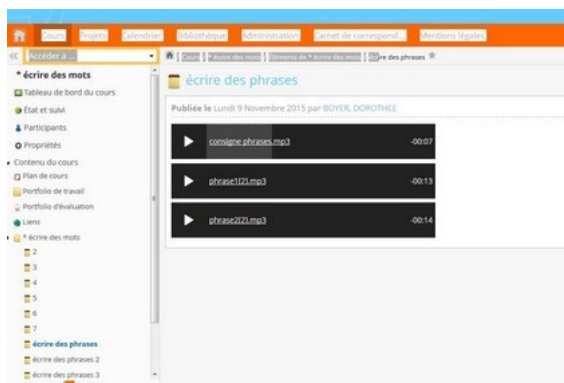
Cours Projets Calendrier Bibliothèque Administration Carnet de correspond... Mentions légales

« Accéder à ...

* écrire des mots
Tableau de bord du cours
État et suivi
Participants
Propriétés
Contenu du cours
Plan de cours
Portfolio de travail
Portfolio d'évaluation
Liens
* écrire des mots
2
3
4
5
6
7
écrire des phrases
écrire des phrases 2
écrire des phrases 3

Cours | * écrire des mots | Éléments de * écrire des mots | écrire des phrases

écrire des phrases

Publiée le Lundi 9 Novembre 2015 par BOYER, DOROTHEE

consigne phrases.mp3 -00:07
phrase1[2].mp3 -00:13
phrase2[2].mp3 -00:14